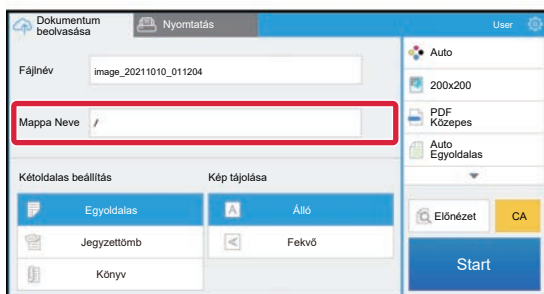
Dokumentum beolvasása
Nyomtatás
User

Fájlnév
image_20211010_011204

Mappa Neve
/

Kétoldalas beállítás
Egyoldalas
Jegyzettömb
Könyv

Kép tájolása
Álló
Fekvő

Auto
200x200
PDF Közepes
Auto Egyoldalas

Előnézet
CA
Start